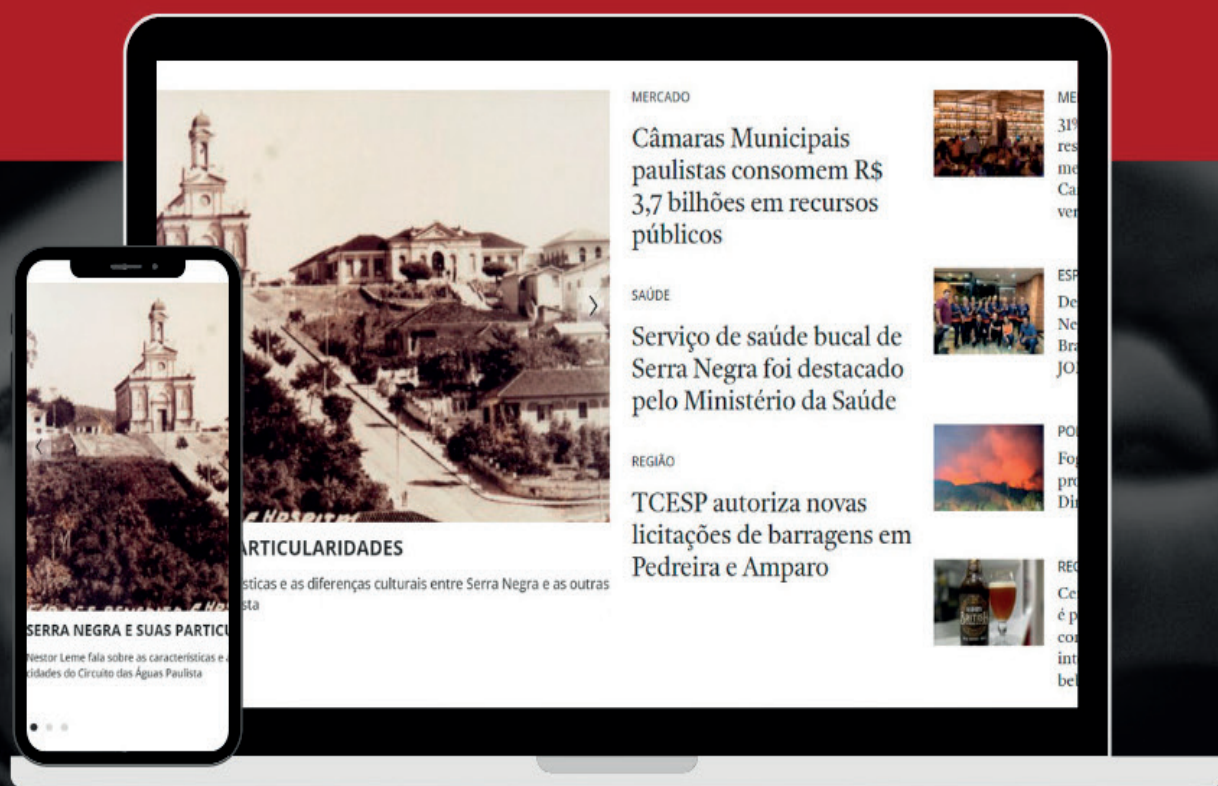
MERCADO

Câmaras Municipais paulistas consomem R$ 3,7 bilhões em recursos públicos

SAÚDE

Serviço de saúde bucal de Serra Negra foi destacado pelo Ministério da Saúde

REGIÃO

TCESP autoriza novas licitações de barragens em Pedreira e Amparo

ME
31
res
me
Ca
ver

ESP
De
Ne
Bra
JO

PO
Fo
pro
Di

RE
Ce
é p
co
int
be

ARTICULARIDADES

sticas e as diferenças culturais entre Serra Negra e as outras sta

SERRA NEGRA E SUAS PARTICU

Nestor Leme fala sobre as características e a cidades do Circuito das Águas Paulista